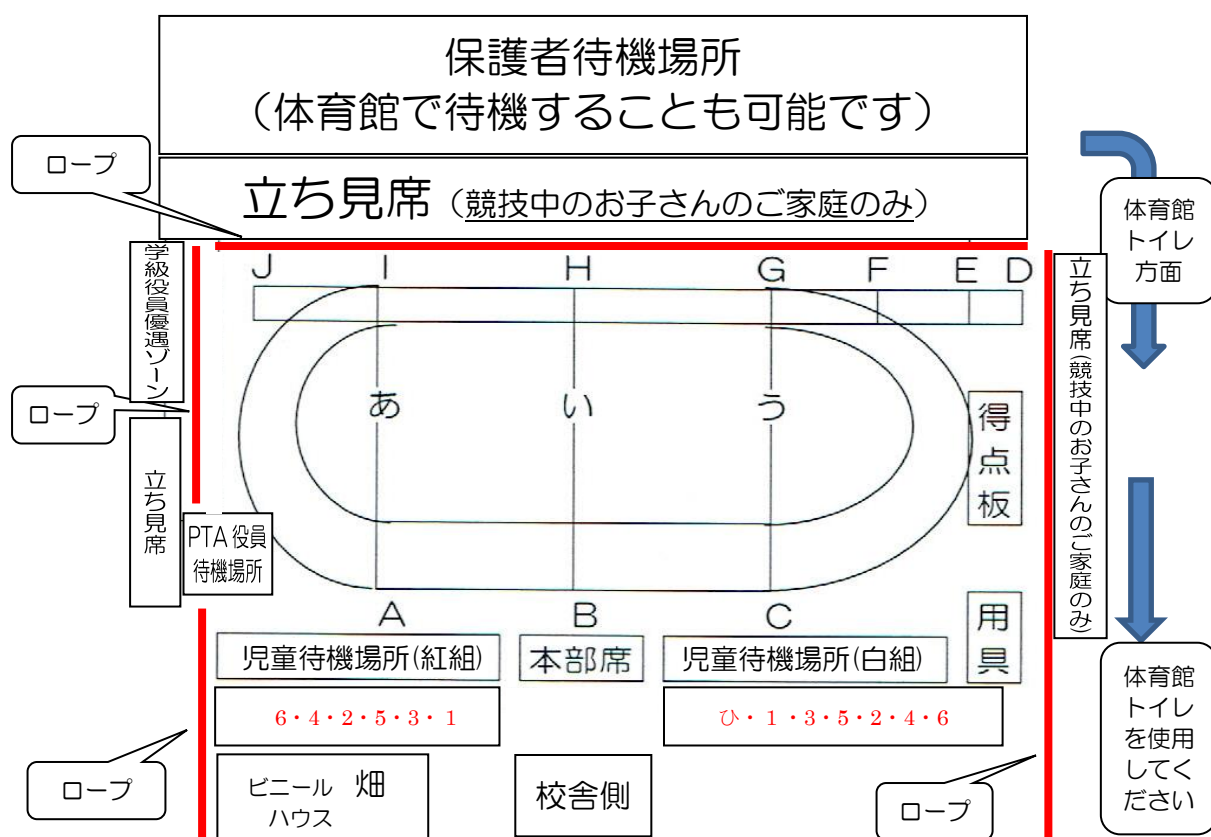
保護者待機場所
（体育館で待機することも可能です）

ロープ

立ち見席（競技中のお子さんのご家庭のみ）

体育館トイレ方面

学級役員優遇ゾーン

J I H G F E D

立ち見席（競技中のお子さんのご家庭のみ）

ロープ

あ い う

得点板

立ち見席

PTA 役員待機場所

A B C

用具

児童待機場所(紅組)

本部席

児童待機場所(白組)

6・4・2・5・3・1

ひ・1・3・5・2・4・6

体育館トイレを使用してください

ロープ

ビニールハウス 畑

校舎側

ロープ